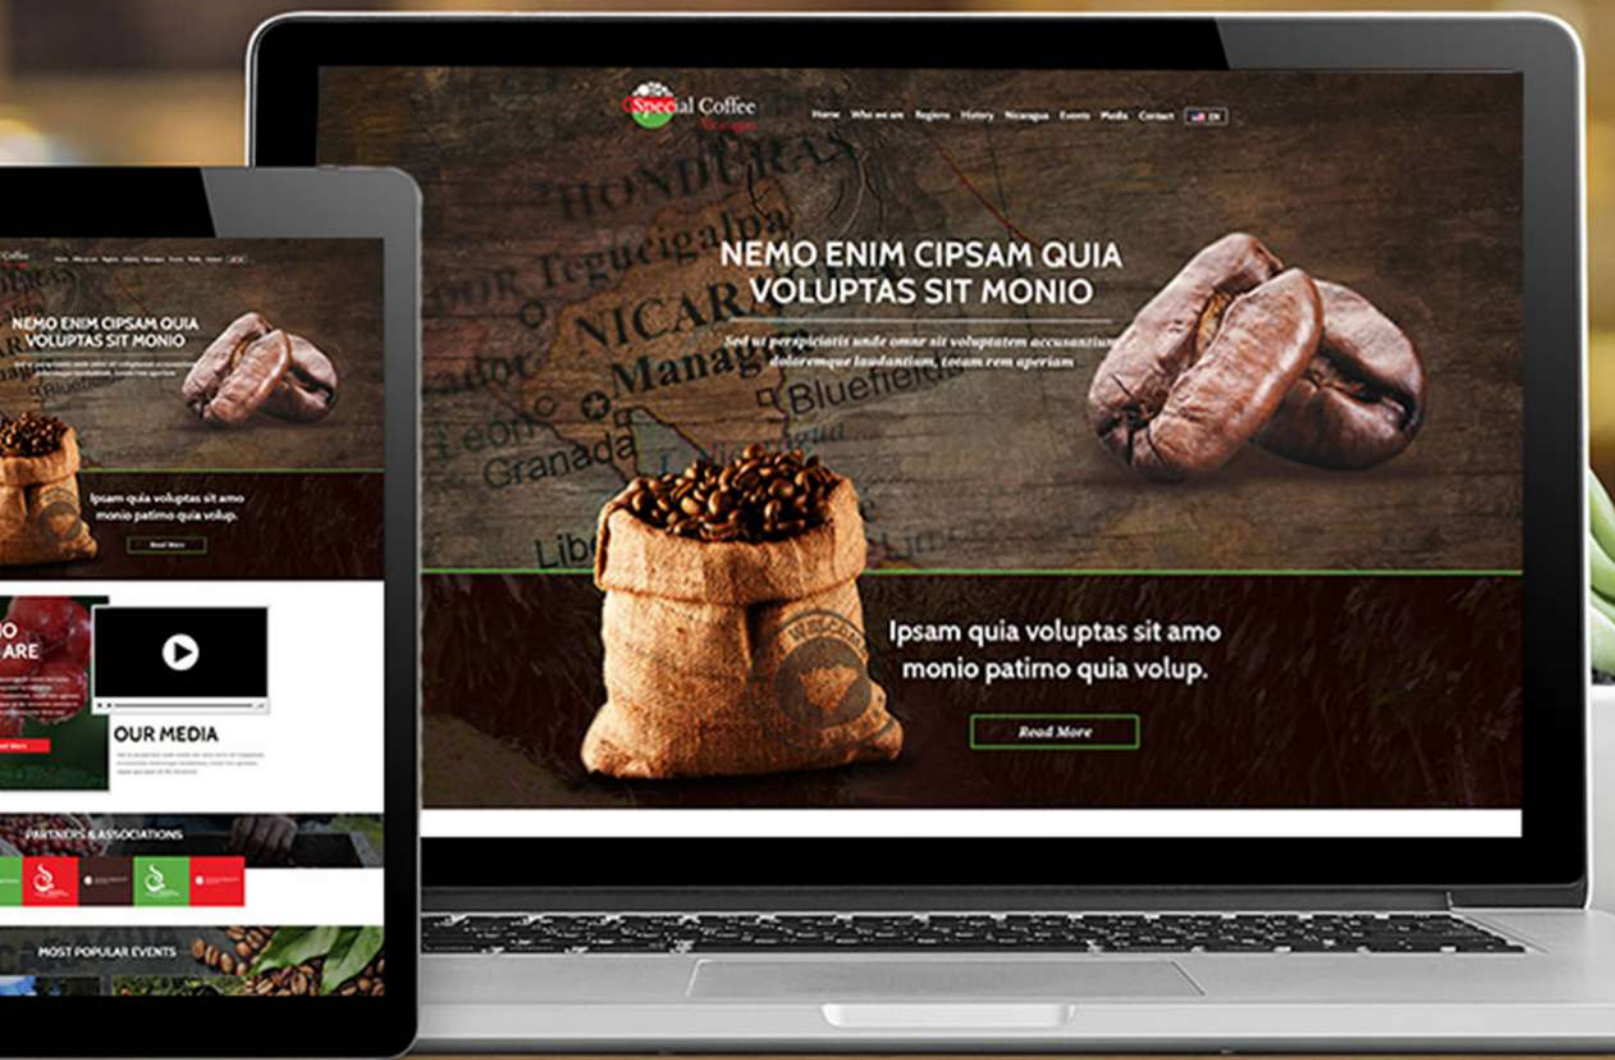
Special Coffee
Nicaragua

Home Who we are Regions History Nicaragua Events Media Contact EN

HONDURAS
Tegucigalpa
NICARAGUA
Managua
León
Granada
Bluefields

NEMO ENIM CIPSAM QUIA VOLUPTAS SIT MONIO

Sed ut perspiciatis unde omne sit voluptatem accusantium doloremque laudantium, totam rem aperiam

Ipsam quia voluptas sit amo monio patirno quia volup.

Read More

Coffee

NEMO ENIM CIPSAM QUIA VOLUPTAS SIT MONIO

Ipsam quia voluptas sit amo monio patirno quia volup.

Read More

O ARE

OUR MEDIA

PARTNERS & ASSOCIATIONS

MOST POPULAR EVENTS